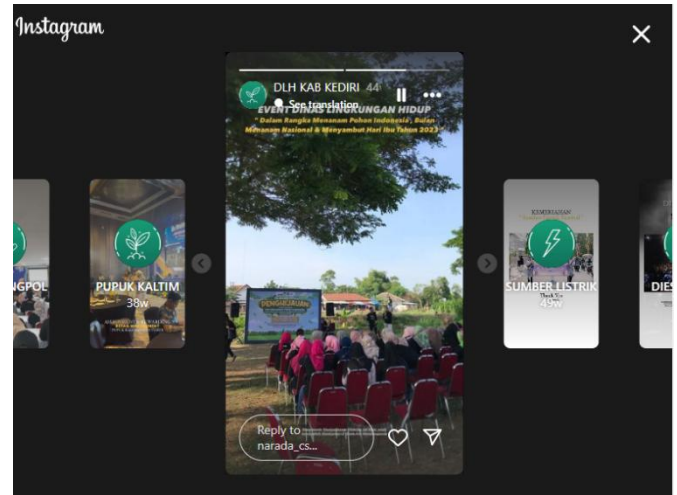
Instagram

NGPOL

PUPUK KALTIM
38w

DLH KAB KEDIRI 44
See translation
EVENT DINAS LINGKUNGAN HIDUP
" Dalam Rangka Menanam Pohon Indonesia, Bulan Menanam Nasional & Menyambut Hari Ibu Tahun 2023 "

PENGHARGAAN

Reply to narada_cs...

SUMBER LISTRIK
49w

DIES